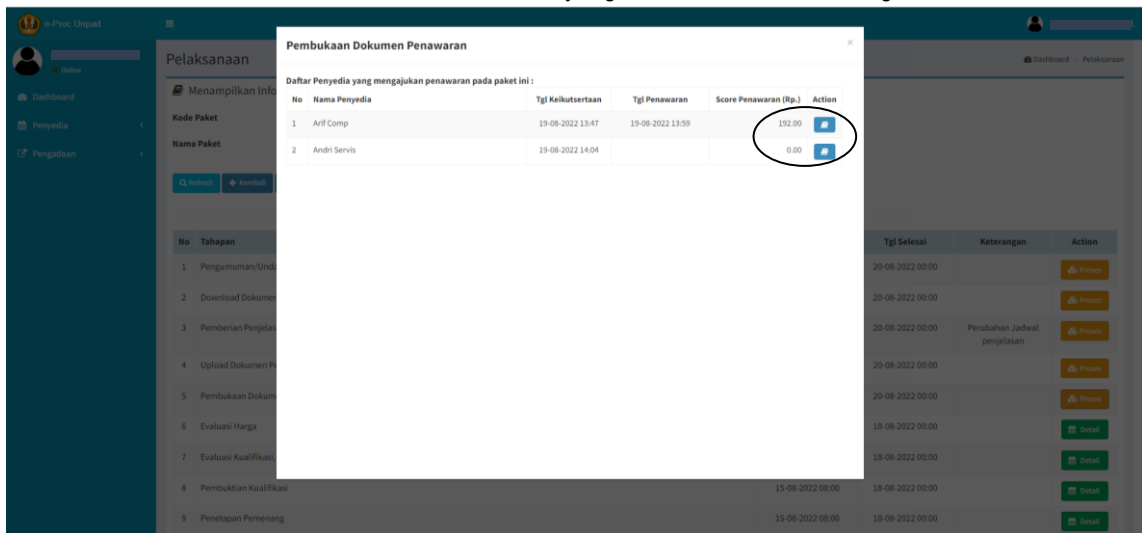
e-Proc Unpad

Online

Dashboard

Penyedia

Pengadaan

Pelaksanaan

Dashboard > Pelaksanaan

Menampilkan Info

Kode Paket

Nama Paket

Refresh Kembali

| No | Tahapan | | Tgl Selesai | Keterangan | Action |
|---|---|---|---|---|---|
| 1 | Pengumuman/Und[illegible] | | 20-08-2022 00:00 | | Proses |
| 2 | Download Dokumen | | 20-08-2022 00:00 | | Proses |
| 3 | Pemberian Penjelas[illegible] | | 20-08-2022 00:00 | Perubahan Jadwal penjelasan | Proses |
| 4 | Upload Dokumen P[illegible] | | 20-08-2022 00:00 | | Proses |
| 5 | Pembukaan Dokum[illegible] | | 20-08-2022 00:00 | | Proses |
| 6 | Evaluasi Harga | | 18-08-2022 00:00 | | Detail |
| 7 | Evaluasi Kualifikasi | | 18-08-2022 00:00 | | Detail |
| 8 | Pembuktian Kualifikasi | 15-08-2022 08:00 | 18-08-2022 00:00 | | Detail |
| 9 | Penetapan Pemenang | 15-08-2022 08:00 | 18-08-2022 00:00 | | Detail |

Pembukaan Dokumen Penawaran

Daftar Penyedia yang mengajukan penawaran pada paket ini :

| No | Nama Penyedia | Tgl Keikutsertaan | Tgl Penawaran | Score Penawaran (Rp.) | Action |
|---|---|---|---|---|---|
| 1 | Arif Comp | 19-08-2022 13:47 | 19-08-2022 13:59 | 192.00 | |
| 2 | Andri Servis | 19-08-2022 14:04 | | 0.00 | |